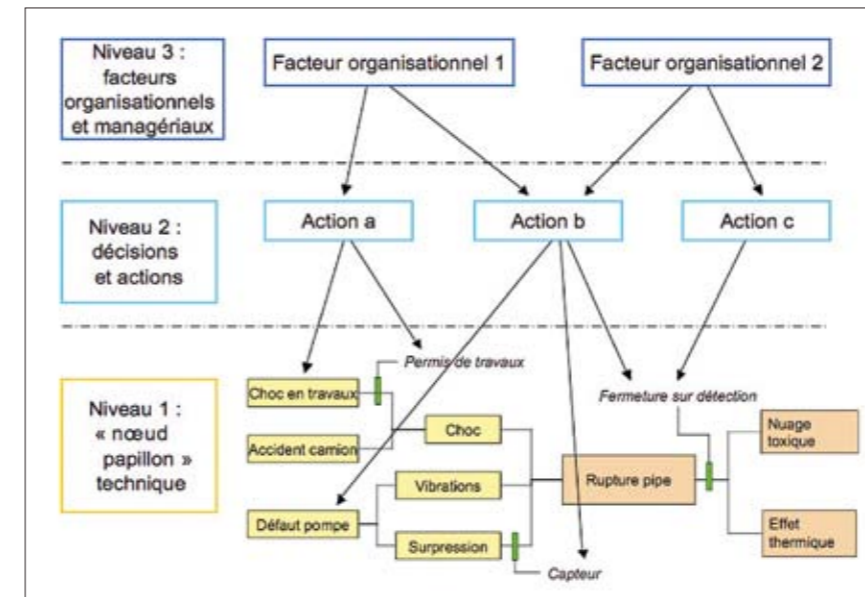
Niveau 3 : facteurs organisationnels et managériaux

Facteur organisationnel 1

Facteur organisationnel 2

Niveau 2 : décisions et actions

Action a

Action b

Action c

Niveau 1 : « nœud papillon » technique

Permis de travaux

Choc en travaux

Accident camion

Choc

Fermeture sur détection

Nuage toxique

Vibrations

Rupture pipe

Défaut pompe

Surpression

Effet thermique

Capteur